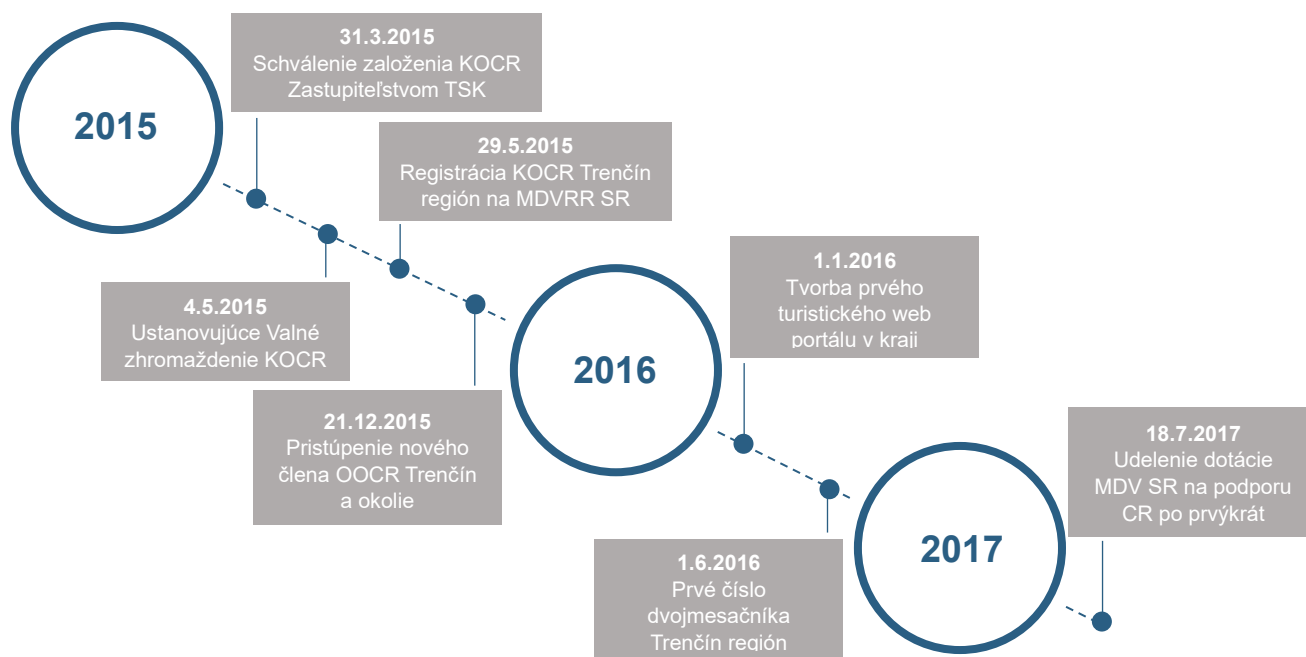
2015

31.3.2015
Schválenie založenia KOCR Zastupiteľstvom TSK

29.5.2015
Registrácia KOCR Trenčín región na MDVRR SR

4.5.2015
Ustanovujúce Valné zhromaždenie KOCR

21.12.2015
Pristúpenie nového člena OOCR Trenčín a okolie

2016

1.1.2016
Tvorba prvého turistického web portálu v kraji

1.6.2016
Prvé číslo dvojmesačníka Trenčín región

2017

18.7.2017
Udelenie dotácie MDV SR na podporu CR po prvýkrát